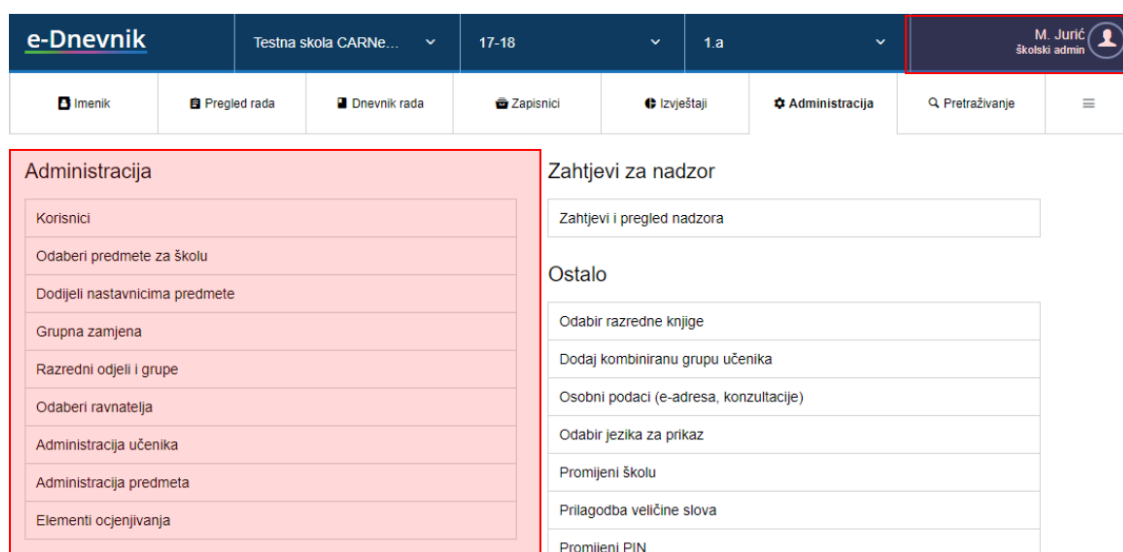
e-Dnevnik

Testna skola CARNe...

17-18

1.a

M. Jurić
školski admin

Imenik | Pregled rada | Dnevnik rada | Zapisnici | Izvještaji | Administracija | Pretraživanje | ≡

Administracija

Korisnici

Odaberi predmete za školu

Dodijeli nastavnicima predmete

Grupna zamjena

Razredni odjeli i grupe

Odaberi ravnatelja

Administracija učenika

Administracija predmeta

Elementi ocjenjivanja

Zahtjevi za nadzor

Zahtjevi i pregled nadzora

Ostalo

Odabir razredne knjige

Dodaj kombiniranu grupu učenika

Osobni podaci (e-adresa, konzultacije)

Odabir jezika za prikaz

Promijeni školu

Prilagodba veličine slova

Promijeni PIN